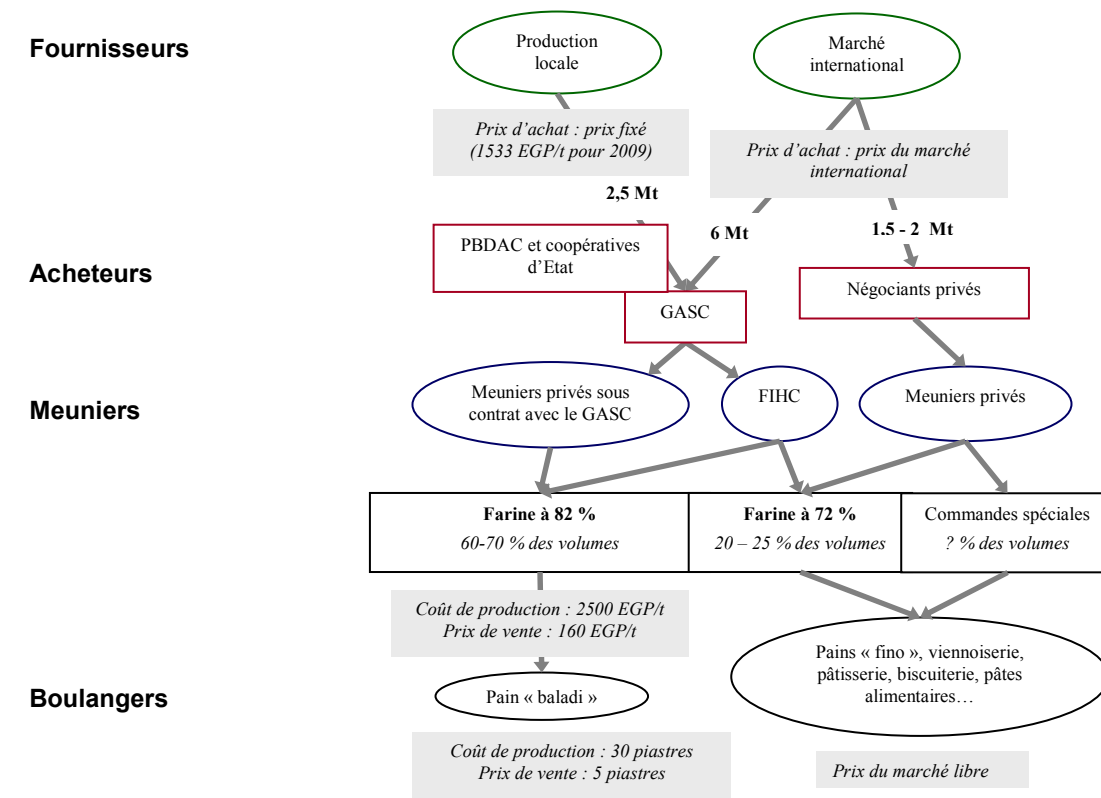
Fournisseurs

Production locale

Marché international

Prix d'achat : prix fixé (1533 EGP/t pour 2009)

Prix d'achat : prix du marché international

2,5 Mt

6 Mt

1.5 - 2 Mt

Acheteurs

PBDAC et coopératives d'Etat

GASC

Négociants privés

Meuniers

Meuniers privés sous contrat avec le GASC

FIHC

Meuniers privés

Farine à 82 %
60-70 % des volumes

Farine à 72 %
20 – 25 % des volumes

Commandes spéciales
? % des volumes

Coût de production : 2500 EGP/t
Prix de vente : 160 EGP/t

Pains « fino », viennoiserie, pâtisserie, biscuiterie, pâtes alimentaires…

Boulangers

Pain « baladi »

Coût de production : 30 piastres
Prix de vente : 5 piastres

Prix du marché libre